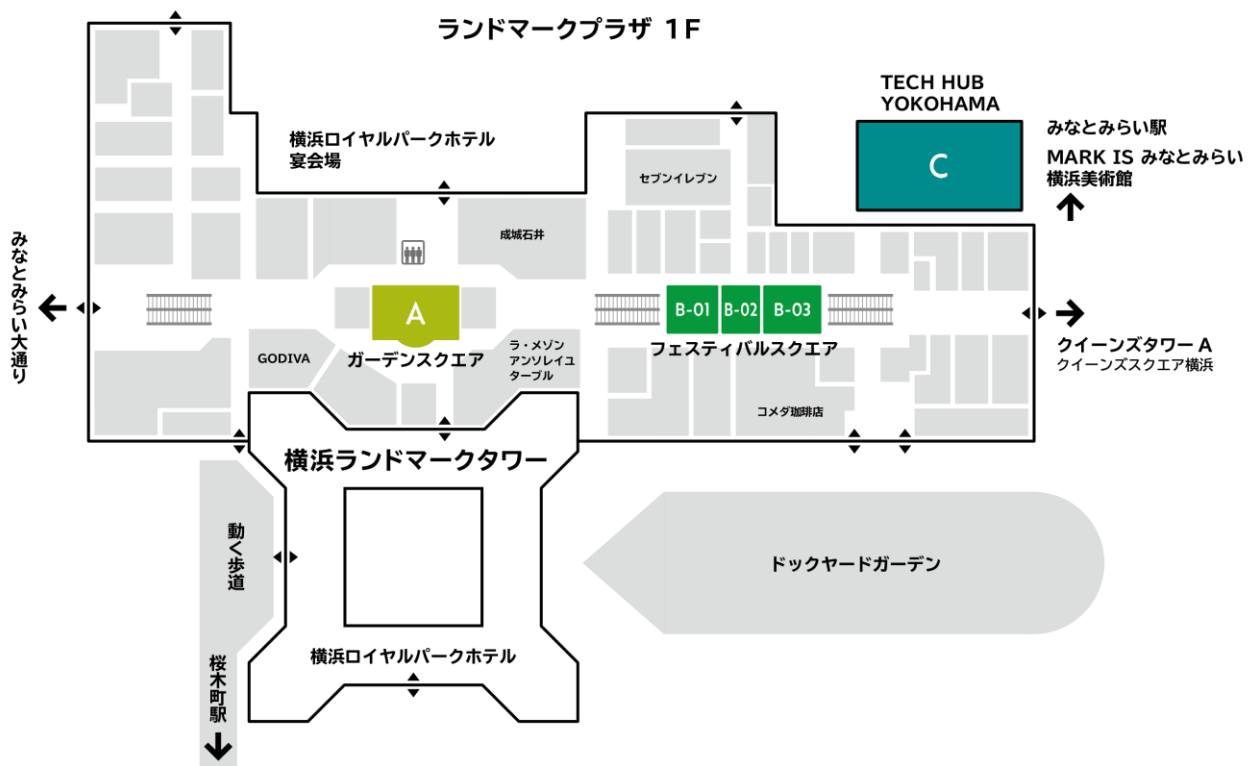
ランドマークプラザ 1F

TECH HUB YOKOHAMA

C

みなとみらい駅
MARK IS みなとみらい
横浜美術館

横浜ロイヤルパークホテル
宴会場

セブンイレブン

成城石井

みなとみらい大通り

A

B-01 B-02 B-03

クイーンズタワー A
クイーンズスクエア横浜

GODIVA

ガーデンスクエア

ラ・メゾン
アンソレイユ
ターブル

フェスティバルスクエア

コメダ珈琲店

横浜ランドマークタワー

動く歩道

ドックヤードガーデン

横浜ロイヤルパークホテル

桜木町駅